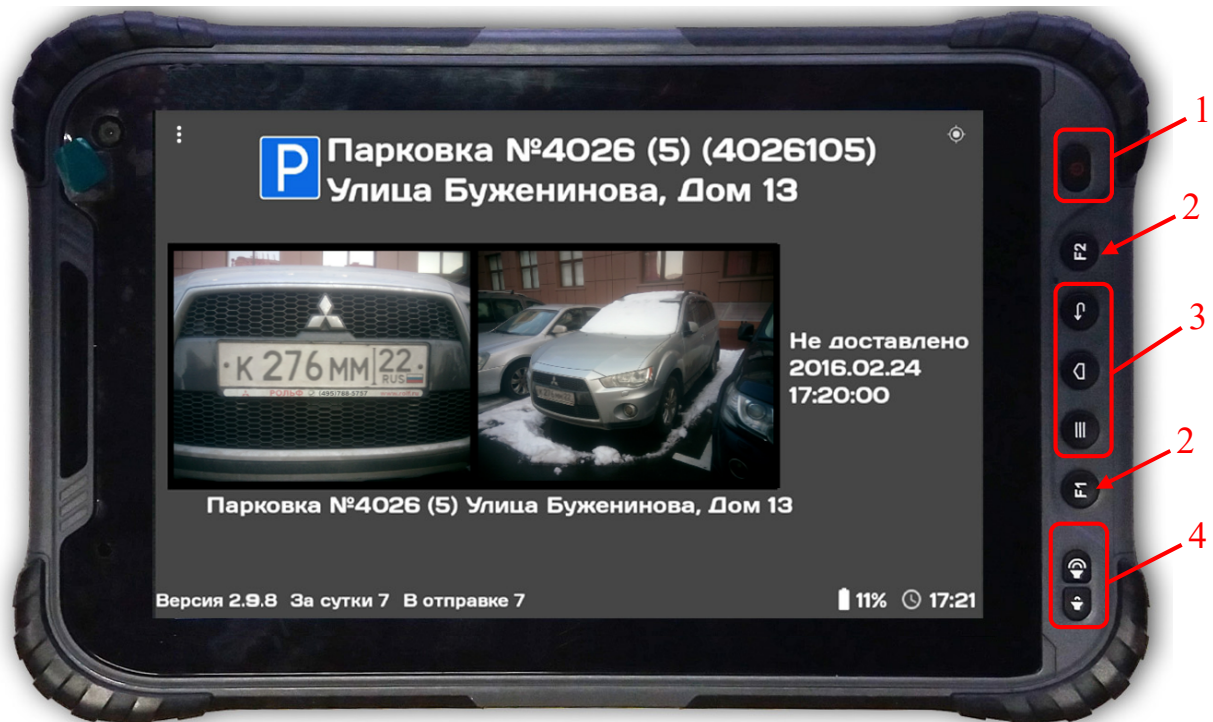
P Парковка №4026 (5) (4026105)
Улица Буженинова, Дом 13

К 276 ММ 22 RUS
РОЛЬФ (495)788-5757

Не доставлено
2016.02.24
17:20:00

Парковка №4026 (5) Улица Буженинова, Дом 13

Версия 2.9.8 За сутки 7 В отправке 7

11% 17:21

1
F2
2
3
2
F1
4